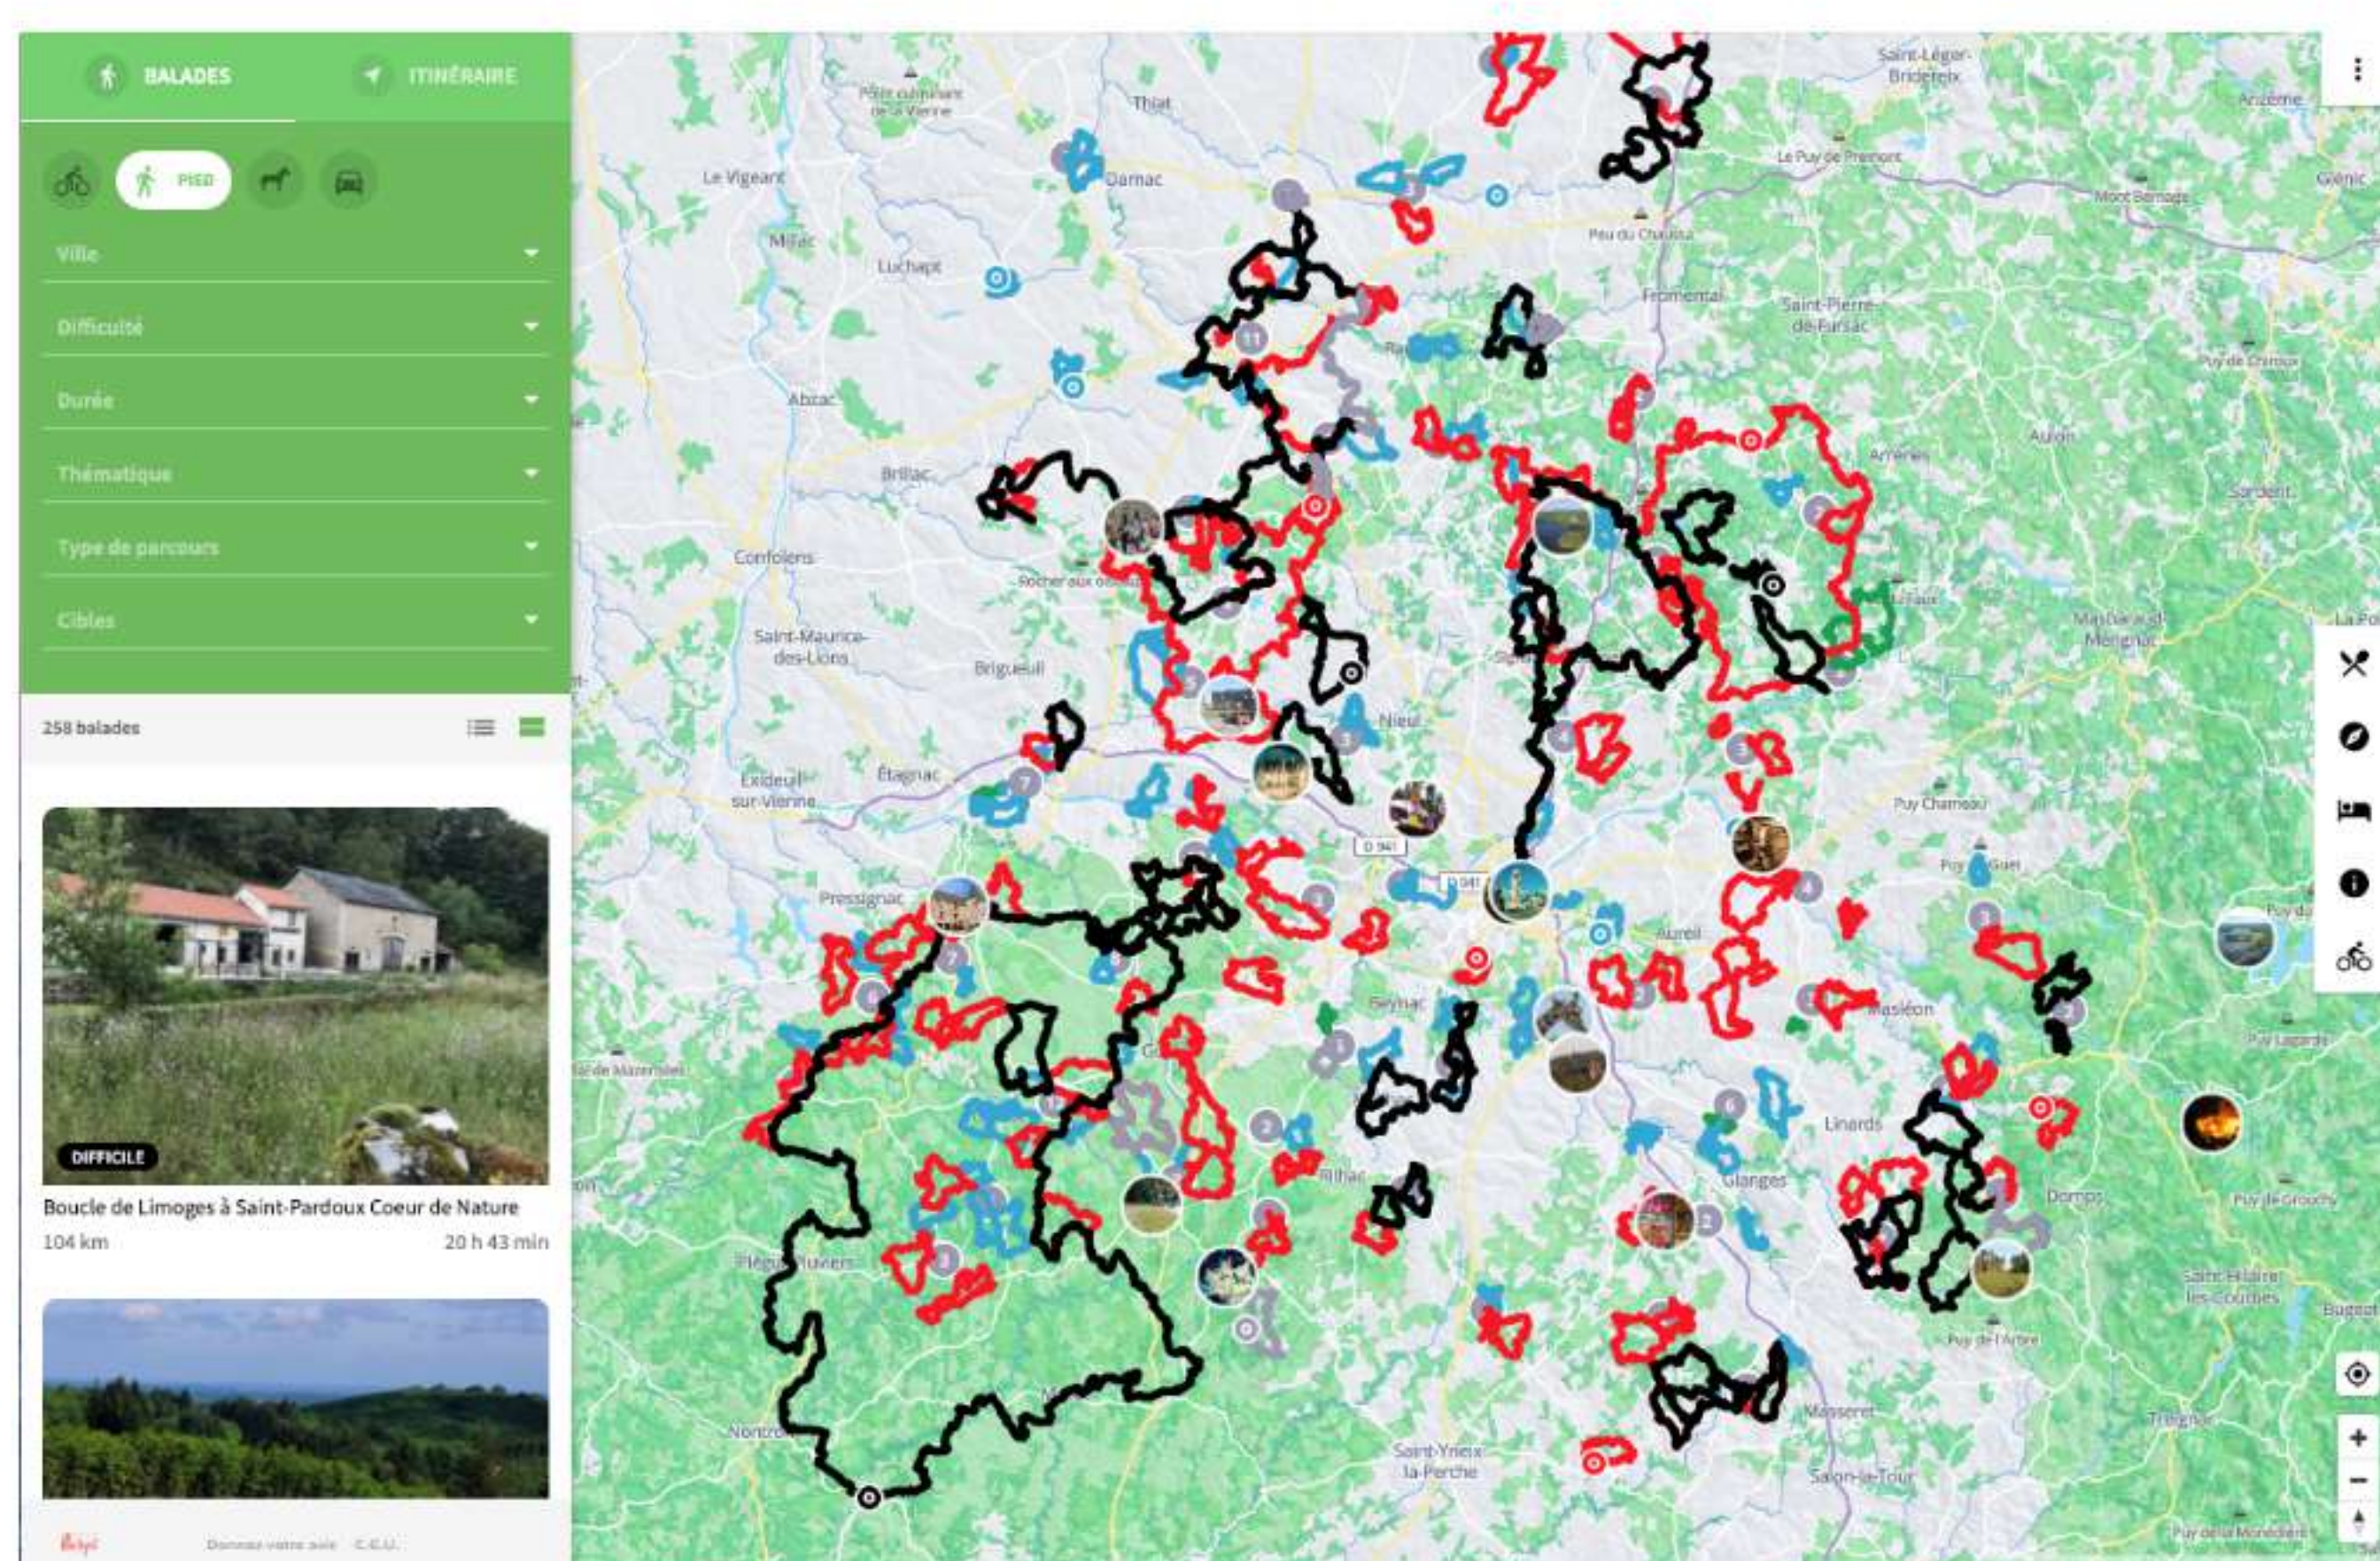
BALADES
ITINÉRAIRE
PIED
Ville
Difficulté
Durée
Thématique
Type de parcours
Cibles
258 balades
DIFFICILE
Boucle de Limoges à Saint-Pardoux Coeur de Nature
104 km
20 h 43 min
Donnez votre avis
C.G.U.

Saint-Léger-Bridereix
Arrènes
Point culminant de la Vienne
Thiat
Le Vigeant
Darnac
Le Puy de Prémont
Glénic
Mont Bernage
Peu du Chaussa
Millac
Luchapt
Fromental
Saint-Pierre-de-Fursac
Puy de Chiroux
Abzac
Aulon
Brillac
Sardent
Confolens
Rocher aux oiseaux
Saint-Maurice-des-Lions
Brigueuil
Masbaraud-Mérignat
Nieul
Exideuil-sur-Vienne
Étagnac
Puy Chameau
D 941
D 941
Puy du Guet
Pressignac
Aureil
Masléon
Seynac
Linards
Glanges
Rilhac
Domps
Puy de Grouchy
Saint-Hilaire-les-Courbes
Puy de l'Arbre
Masseret
Saint-Yrieix-la-Perche
Salon-la-Tour
Treignac
Puy de la Monédière
Nontron